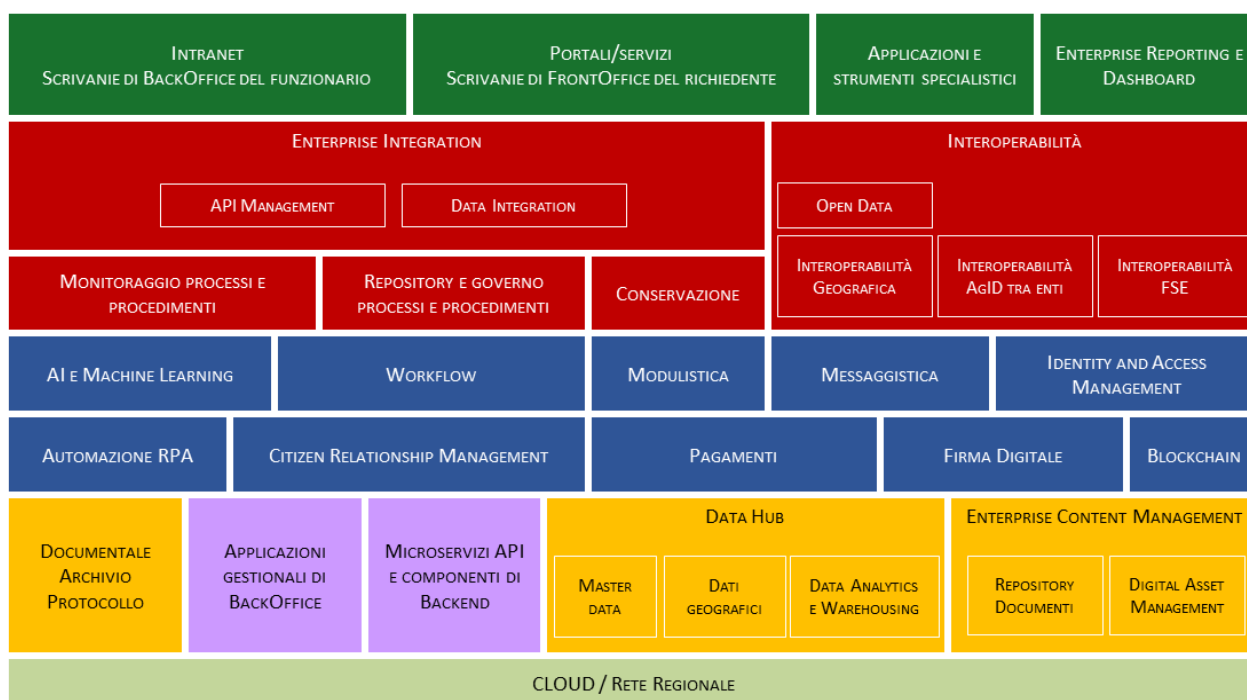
Intranet
Scrivanie di BackOffice del funzionario

Portali/servizi
Scrivanie di FrontOffice del richiedente

Applicazioni e strumenti specialistici

Enterprise Reporting e Dashboard

Enterprise Integration

API Management

Data Integration

Interoperabilità

Open Data

Monitoraggio processi e procedimenti

Repository e governo processi e procedimenti

Conservazione

Interoperabilità Geografica

Interoperabilità AgID tra enti

Interoperabilità FSE

AI e Machine Learning

Workflow

Modulistica

Messaggistica

Identity and Access Management

Automazione RPA

Citizen Relationship Management

Pagamenti

Firma Digitale

Blockchain

Documentale
Archivio
Protocollo

Applicazioni gestionali di BackOffice

Microservizi API e componenti di Backend

Data Hub

Master data

Dati geografici

Data Analytics e Warehousing

Enterprise Content Management

Repository Documenti

Digital Asset Management

CLOUD / Rete Regionale